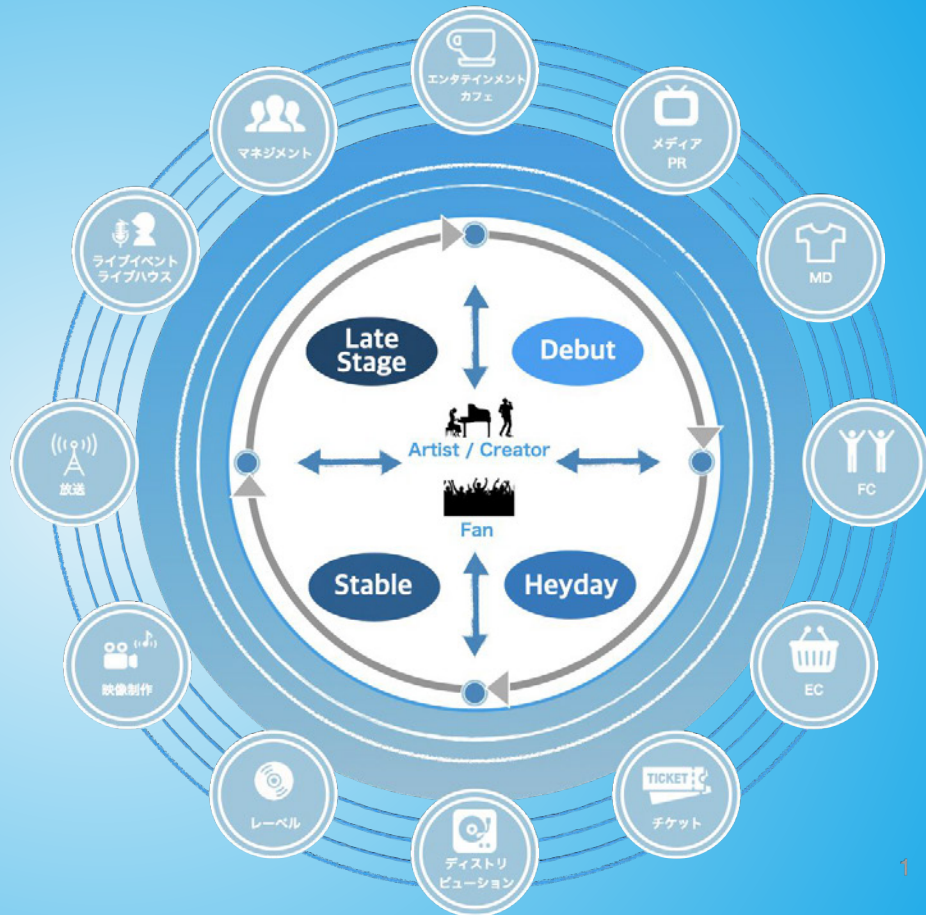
エンタテインメント
カフェ

メディア
PR

MD

FC

EC

TICKET

チケット

ディストリ
ビューション

レーベル

映像制作

放送

ライブイベント
ライブハウス

マネジメント

Late
Stage

Debut

Artist / Creator

Fan

Stable

Heyday

1